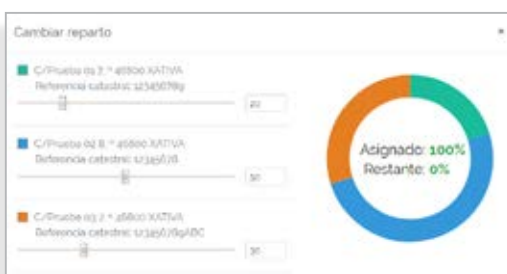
Cambiar reparto

×

C/Prueba 01 3ª 46800 XATIVA
Referencia catastral: 123456789

20

C/Prueba 02 B ª 46800 XATIVA
Referencia catastral: 12345678

50

C/Prueba 03 2 ª 46800 XATIVA
Referencia catastral: 123456789ABC

30

Asignado: 100%
Restante: 0%